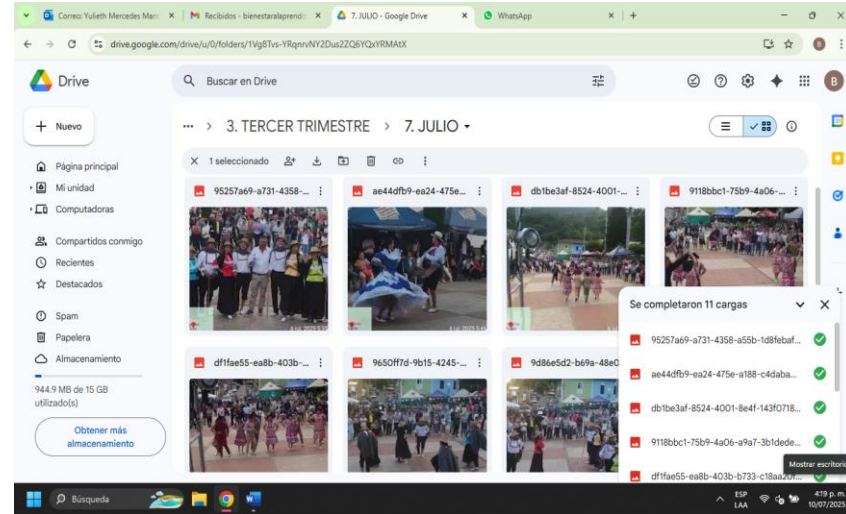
Correo: Yulieth Mercedes Marc | Recibidos - bienestaralaprend | 7. JULIO - Google Drive | WhatsApp

drive.google.com/drive/u/0/folders/1Vg8Tvs-YRqnrvNY2Dus2ZQ6YQxYRMAtX

Drive

Buscar en Drive

B

+ Nuevo

Página principal

Mi unidad

Computadoras

Compartidos conmigo

Recientes

Destacados

Spam

Papelera

Almacenamiento

944.9 MB de 15 GB utilizado(s)

Obtener más almacenamiento

... > 3. TERCER TRIMESTRE > 7. JULIO

1 seleccionado

95257a69-a731-4358-...

ae44dfb9-ea24-475e...

db1be3af-8524-4001-...

9118bbc1-75b9-4a06-...

df1fae55-ea8b-403b-...

9650ff7d-9b15-4245-...

9d86e5d2-b69a-48e0

Se completaron 11 cargas

95257a69-a731-4358-a55b-1d8febaf...

ae44dfb9-ea24-475e-a188-c4daba...

db1be3af-8524-4001-8e4f-143f0718...

9118bbc1-75b9-4a06-a9a7-3b1dede...

df1fae55-ea8b-403b-b733-c18aa20f...

Mostrar escritorio

Búsqueda

ESP LAA

4:19 p. m. 10/07/2025